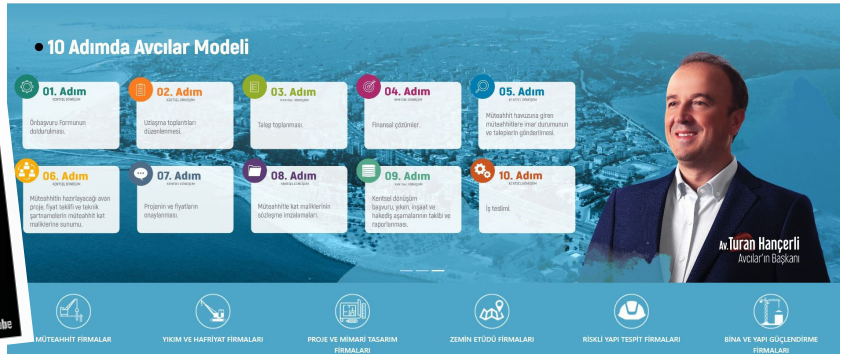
10 Adımda Avcılar Modeli

01. Adım
Önbaşvuru Formunun doldurulması.

02. Adım
Uzlaşma toplantıları düzenlenmesi.

03. Adım
Talep toplanması.

04. Adım
Finansal çözümler.

05. Adım
Müteahhit havuzuna giren müteahhitlere imar durumunun ve taleplerin gönderilmesi.

06. Adım
Müteahhitin hazırlayacağı avan proje, fiyat teklifi ve teknik şartnamelerin müteahhit kat maliklerine sunumu.

07. Adım
Projenin ve fiyatların onaylanması.

08. Adım
Müteahhitle kat maliklerinin sözleşme imzalamaları.

09. Adım
Kentsel dönüşüm başvuru, yıkım, inşaat ve hakediş aşamalarının takibi ve raporlanması.

10. Adım
İş teslimi.

Av. Turan Hançerli
Avcılar'ın Başkanı

MÜTEAHHİT FİRMALAR
YIKIM VE HAFRİYAT FİRMALARI
PROJE VE MİMARİ TASARIM FİRMALARI
ZEMİN ETÜDÜ FİRMALARI
RİSKLİ YAPI TESPİT FİRMALARI
BİNA VE YAPI GÜÇLENDİRME FİRMALARI